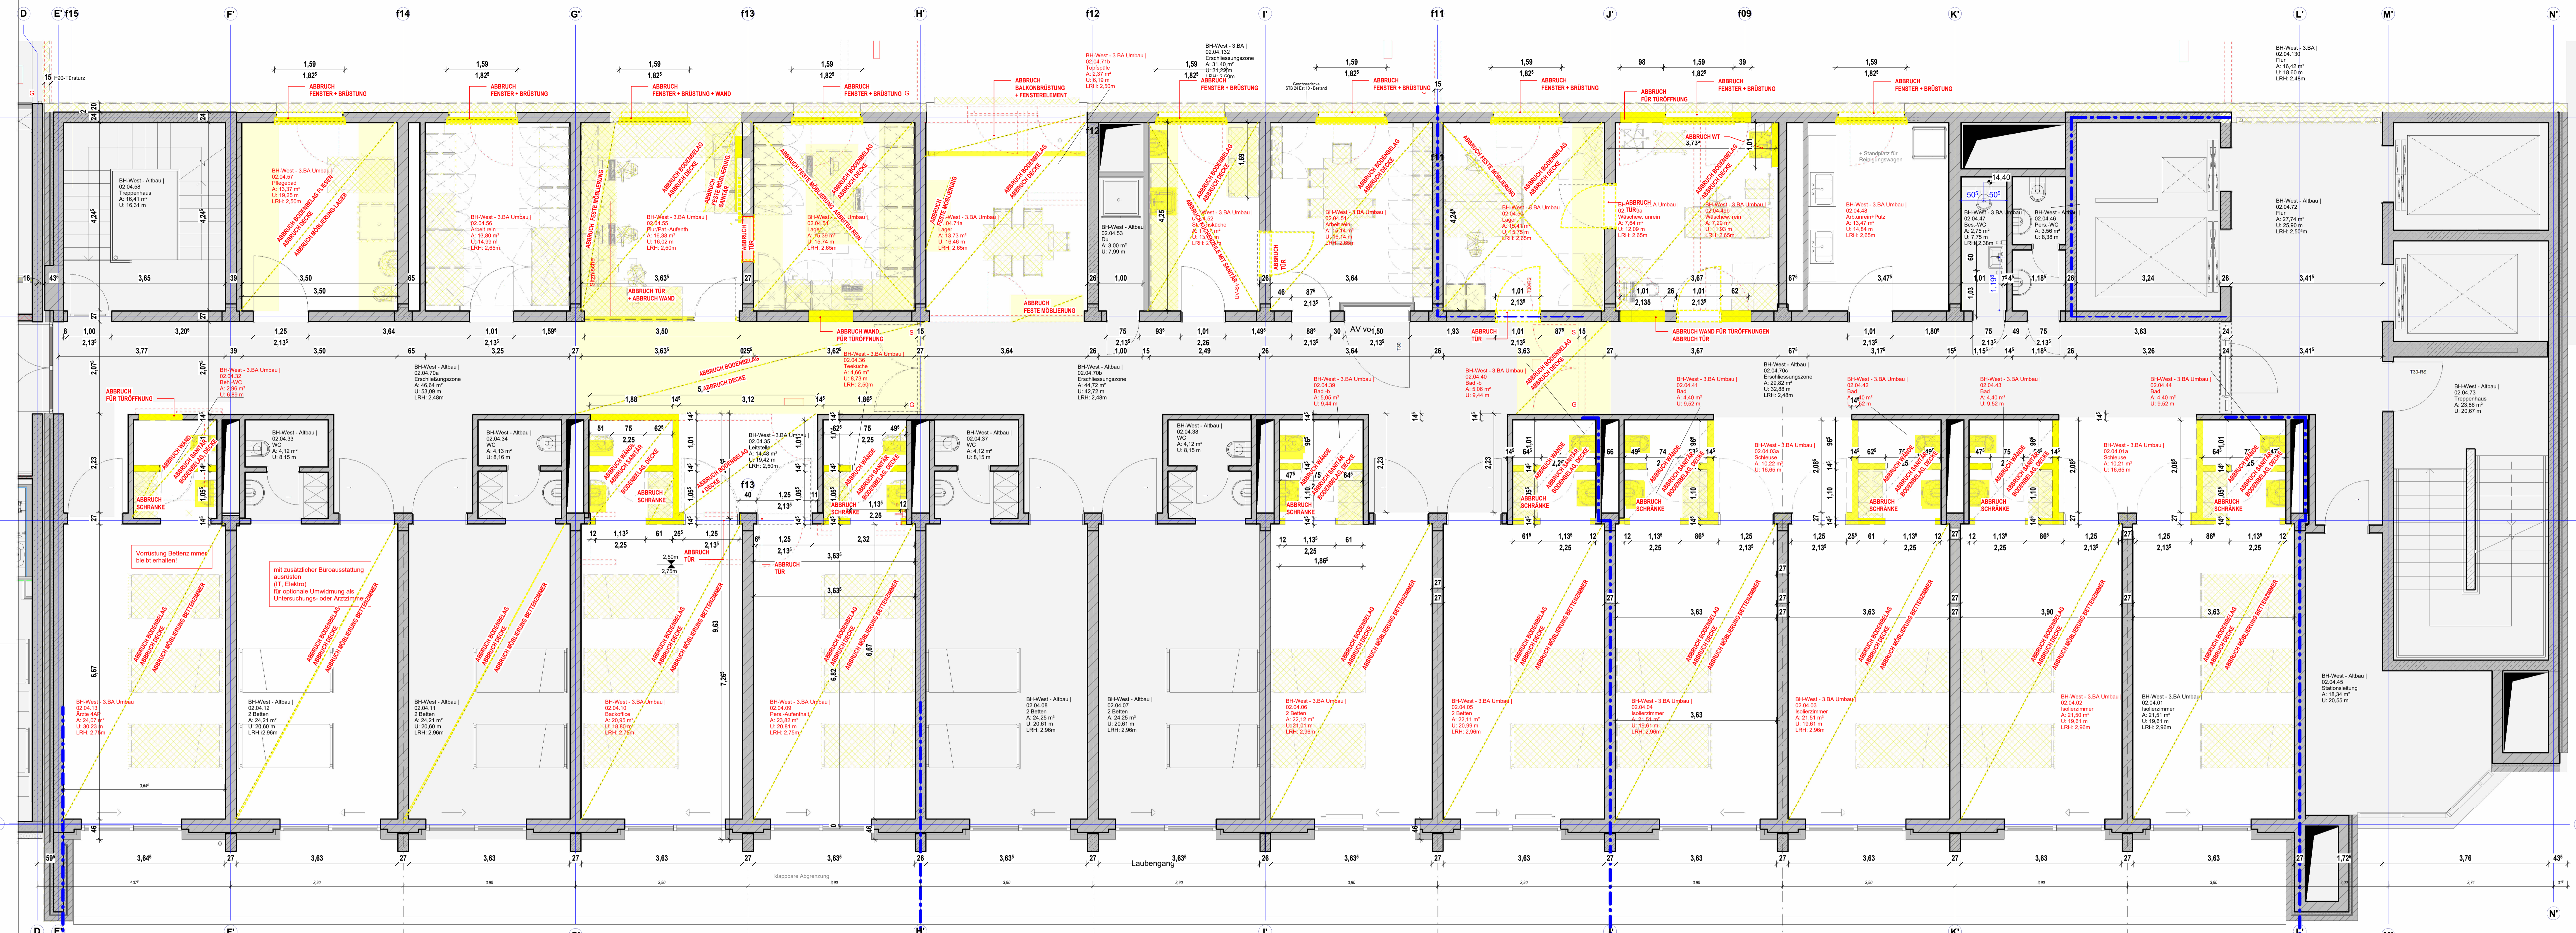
D E' f15 F' f14 G' f13 H' f12 I' f11 J' f09 K' L' M' N'

ABBRUCH FENSTER + BRÜSTUNG

ABBRUCH FENSTER + BRÜSTUNG

ABBRUCH FENSTER + BRÜSTUNG + WAND

ABBRUCH FENSTER + BRÜSTUNG

ABBRUCH BALKONBRÜSTUNG + FENSTERELEMENT

ABBRUCH FENSTER + BRÜSTUNG

ABBRUCH FENSTER + BRÜSTUNG

ABBRUCH FENSTER + BRÜSTUNG

ABBRUCH FÜR TÜRÖFFNUNG

ABBRUCH FENSTER + BRÜSTUNG

ABBRUCH FENSTER + BRÜSTUNG

BH-West - Altbau | 02.04.58 Treppenhaus A: 16,41 m² U: 16,31 m

BH-West - 3.BA Umbau | 02.04.57 Pflegebad A: 13,37 m² U: 19,25 m LRH: 2,50m

BH-West - 3.BA Umbau | 02.04.56 Arbeit rein A: 13,80 m² U: 14,99 m LRH: 2,65m

BH-West - 3.BA Umbau | 02.04.55 Pfl-Pat.-Aufenth. A: 15,38 m² U: 16,02 m LRH: 2,50m

BH-West - 3.BA Umbau | 02.04.54 Lager A: 15,39 m² U: 15,74 m LRH: 2,65m

BH-West - 3.BA Umbau | 02.04.71a Lager A: 13,73 m² U: 16,46 m LRH: 2,65m

BH-West - 3.BA Umbau | 02.04.71b Topfspüle A: 2,37 m² U: 6,19 m LRH: 2,50m

BH-West - Altbau | 02.04.53 Du A: 3,00 m² U: 7,99 m

BH-West - 3.BA | 02.04.132 Erschliessungszone A: 31,40 m²

BH-West - 3.BA Umbau | 02.04.52 St.-Teeküche

BH-West - 3.BA Umbau | 02.04.51 Arbeit rein A: 14,74 m² U: 16,14 m LRH: 2,65m

BH-West - 3.BA Umbau | 02.04.50 Lager A: 15,41 m² U: 15,75 m LRH: 2,65m

BH-West - 3.BA Umbau | 02.04.49 Wäscher. unrein A: 7,64 m² U: 12,09 m LRH: 2,65m

BH-West - 3.BA Umbau | 02.04.48a Wäscher. rein A: 7,20 m² U: 11,93 m LRH: 2,65m

BH-West - 3.BA Umbau | 02.04.48 Arb.unrein+Putz A: 13,47 m² U: 14,84 m LRH: 2,65m

BH-West - 3.BA Umbau | 02.04.47 Bes.-WC A: 3,75 m² U: 7,75 m LRH: 2,38m

BH-West - Altbau | 02.04.46 Pers.-WC A: 3,56 m² U: 8,38 m

BH-West - 3.BA | 02.04.130 Flur A: 16,42 m² U: 18,60 m LRH: 2,48m

BH-West - Altbau | 02.04.72 Flur A: 27,74 m² U: 25,90 m LRH: 2,50m

ABBRUCH FESTE MÖBLIERUNG

ABBRUCH BODENBELAG

ABBRUCH DECKE

ABBRUCH TÜR + ABBRUCH WAND

ABBRUCH WAND FÜR TÜRÖFFNUNG

ABBRUCH FESTE MÖBLIERUNG

ABBRUCH WAND FÜR TÜRÖFFNUNGEN ABBRUCH TÜR

ABBRUCH WT

Geschossdecke STB 24 Est 10 - Bestand

Standplatz für Reinigungswagen

ABBRUCH FÜR TÜRÖFFNUNG

BH-West - 3.BA Umbau | 02.04.32 Bes.-WC A: 2,96 m² U: 6,89 m

BH-West - Altbau | 02.04.70a Erschließungszone A: 46,64 m² U: 53,09 m LRH: 2,48m

BH-West - 3.BA Umbau | 02.04.36 Teeküche A: 4,68 m² U: 8,73 m LRH: 2,50m

BH-West - Altbau | 02.04.70b Erschließungszone A: 44,72 m² U: 42,72 m LRH: 2,48m

BH-West - 3.BA Umbau | 02.04.39 Bad -b A: 5,05 m² U: 9,44 m

BH-West - 3.BA Umbau | 02.04.40 Bad -b A: 5,08 m² U: 9,44 m

BH-West - 3.BA Umbau | 02.04.41 Bad A: 4,40 m² U: 9,52 m

BH-West - Altbau | 02.04.70c Erschliessungszone A: 29,82 m² U: 32,88 m LRH: 2,48m

BH-West - 3.BA Umbau | 02.04.42 Bad A: 4,40 m² U: 9,52 m

BH-West - 3.BA Umbau | 02.04.43 Bad A: 4,40 m² U: 9,52 m

BH-West - 3.BA Umbau | 02.04.44 Bad A: 4,40 m² U: 9,52 m

BH-West - Altbau | 02.04.73 Treppenhaus A: 23,86 m² U: 20,67 m

BH-West - Altbau | 02.04.33 WC A: 4,12 m² U: 8,15 m

BH-West - Altbau | 02.04.34 WC A: 4,13 m² U: 8,16 m

BH-West - 3.BA Umbau | 02.04.35 Leitstelle A: 14,48 m² U: 19,42 m LRH: 2,50m

BH-West - Altbau | 02.04.37 WC A: 4,12 m² U: 8,15 m

BH-West - Altbau | 02.04.38 WC A: 4,12 m² U: 8,15 m

BH-West - 3.BA Umbau | 02.04.03a Schleuse A: 10,22 m² U: 16,65 m

BH-West - 3.BA Umbau | 02.04.01a Schleuse A: 10,21 m² U: 16,65 m

ABBRUCH SCHRÄNKE

ABBRUCH WÄNDE ABBRUCH SANITÄR ABBRUCH BODENBELAG DECKE

Vorrüstung Bettenzimmer bleibt erhalten!

mit zusätzlicher Büroausstattung ausrüsten (IT, Elektro) für optionale Umwidmung als Untersuchungs- oder Arztzimmer

ABBRUCH BODENBELAG ABBRUCH DECKE ABBRUCH MÖBLIERUNG BETTENZIMMER

ABBRUCH TÜR

BH-West - 3.BA Umbau | 02.04.13 Arzt 4AP A: 24,07 m² U: 20,23 m LRH: 2,75m

BH-West - Altbau | 02.04.12 2 Betten A: 24,21 m² U: 20,60 m LRH: 2,96m

BH-West - Altbau | 02.04.11 2 Betten A: 24,21 m² U: 20,60 m LRH: 2,96m

BH-West - 3.BA Umbau | 02.04.10 Backoffice A: 20,95 m² U: 18,80 m LRH: 2,75m

BH-West - 3.BA Umbau | 02.04.09 Pers.-Aufenthalt A: 23,82 m² U: 20,81 m LRH: 2,75m

BH-West - Altbau | 02.04.08 2 Betten A: 24,25 m² U: 20,81 m LRH: 2,96m

BH-West - Altbau | 02.04.07 2 Betten A: 24,25 m² U: 20,81 m LRH: 2,96m

BH-West - 3.BA Umbau | 02.04.06 2 Betten A: 22,12 m² U: 21,01 m LRH: 2,96m

BH-West - 3.BA Umbau | 02.04.05 2 Betten A: 22,11 m² U: 20,99 m LRH: 2,96m

BH-West - 3.BA Umbau | 02.04.04 Isolierzimmer A: 21,51 m² U: 19,61 m LRH: 2,96m

BH-West - 3.BA Umbau | 02.04.03 Isolierzimmer A: 21,51 m² U: 19,61 m LRH: 2,96m

BH-West - 3.BA Umbau | 02.04.02 Isolierzimmer A: 21,50 m² U: 19,61 m LRH: 2,96m

BH-West - 3.BA Umbau | 02.04.01 Isolierzimmer A: 21,51 m² U: 19,61 m LRH: 2,96m

BH-West - Altbau | 02.04.45 Stationsleitung A: 18,34 m² U: 20,55 m

T30-RS

F90-Türsturz

AV

Laubengang

klappbare Abgrenzung

3,64⁵ 27 3,63 27 3,63 27 3,63⁵ 26 3,63⁵ 27 3,63⁵ 26 3,63⁵ 27 3,63 27 3,63 27 3,63 27 3,63 27 1,72⁵ 3,76 43⁵